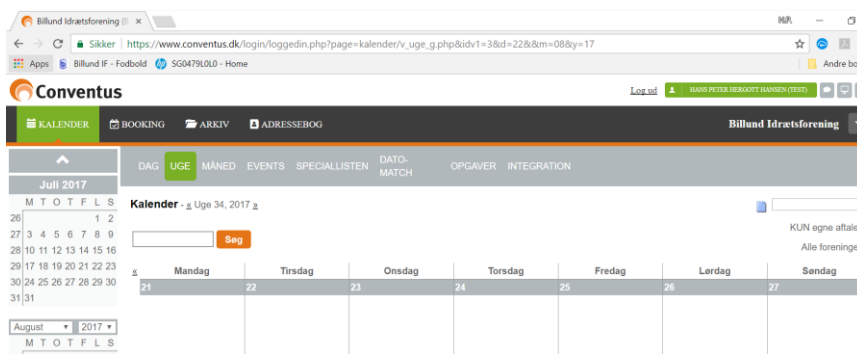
Billund Idrætsforening | ×

HPA

← → C Sikker | https://www.conventus.dk/login/loggedin.php?page=kalender/v_uge_g.php&idv1=3&d=22&m=08&y=17

Apps Billund IF - Fodbold SG0479L0L0 - Home

Andre bo

Conventus

Log ud HANS PETER HERGOTT HANSEN (TEST)

KALENDER BOOKING ARKIV ADRESSEBOG

Billund Idrætsforening

DAG UGE MÅNED EVENTS SPECIALLISTEN DATO-MATCH OPGAVER INTEGRATION

Juli 2017

| M | T | O | T | F | L | S |
|---|---|---|---|---|---|---|
| 26 | | | | | 1 | 2 |
| 27 | 3 | 4 | 5 | 6 | 7 | 8 | 9 |
| 28 | 10 | 11 | 12 | 13 | 14 | 15 | 16 |
| 29 | 17 | 18 | 19 | 20 | 21 | 22 | 23 |
| 30 | 24 | 25 | 26 | 27 | 28 | 29 | 30 |
| 31 | 31 | | | | | | |

August 2017

M T O T F L S

Kalender - « Uge 34, 2017 »

Søg

KUN egne aftale

Alle foreninge

| « | Mandag | Tirsdag | Onsdag | Torsdag | Fredag | Lørdag | Søndag |
|---|---|---|---|---|---|---|---|
| | 21 | 22 | 23 | 24 | 25 | 26 | 27 |